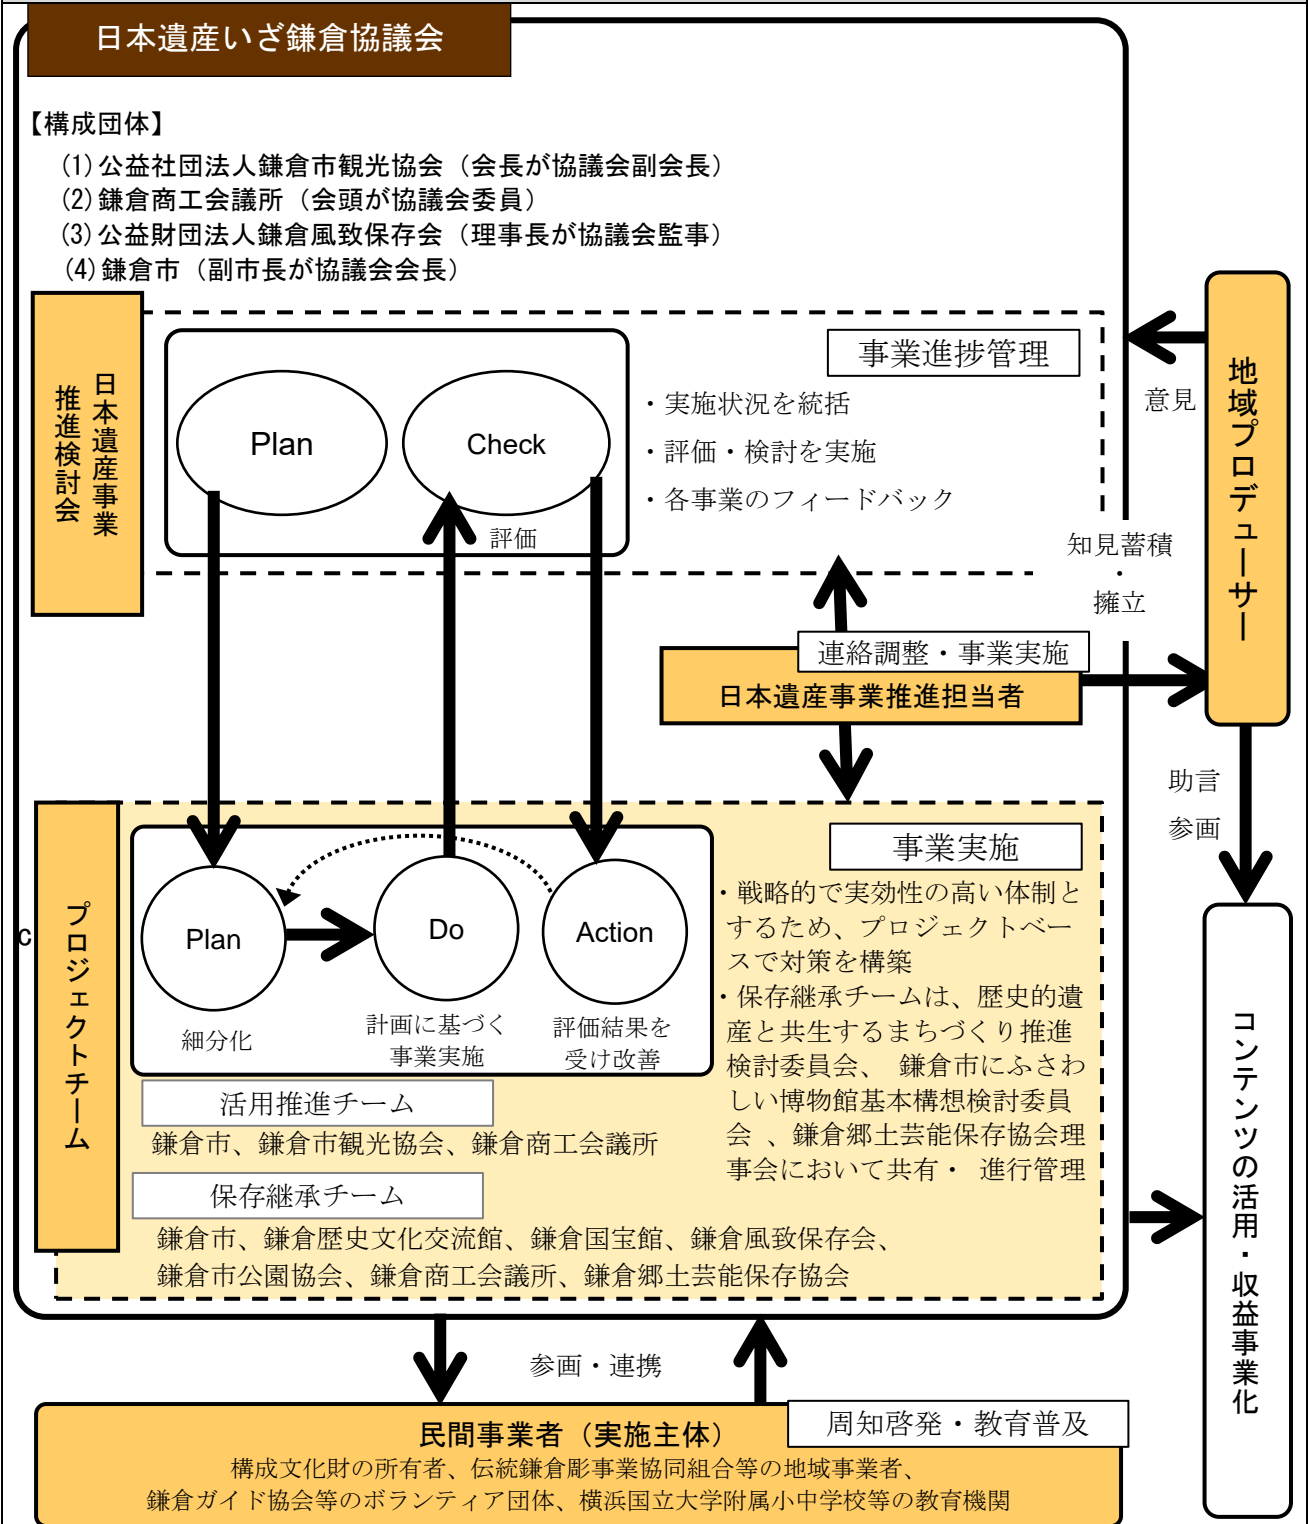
日本遺産いざ鎌倉協議会

【構成団体】
(1) 公益社団法人鎌倉市観光協会（会長が協議会副会長）
(2) 鎌倉商工会議所（会頭が協議会委員）
(3) 公益財団法人鎌倉風致保存会（理事長が協議会監事）
(4) 鎌倉市（副市長が協議会会長）

日本遺産事業推進検討会

Plan

Check

評価

事業進捗管理
・実施状況を統括
・評価・検討を実施
・各事業のフィードバック

意見

地域プロデューサー

知見蓄積・擁立

連絡調整・事業実施

日本遺産事業推進担当者

助言
参画

プロジェクトチーム

Plan
細分化

Do
計画に基づく事業実施

Action
評価結果を受け改善

事業実施
・戦略的で実効性の高い体制とするため、プロジェクトベースで対策を構築
・保存継承チームは、歴史的遺産と共生するまちづくり推進検討委員会、鎌倉市にふさわしい博物館基本構想検討委員会、鎌倉郷土芸能保存協会理事会において共有・進行管理

活用推進チーム
鎌倉市、鎌倉市観光協会、鎌倉商工会議所

保存継承チーム
鎌倉市、鎌倉歴史文化交流館、鎌倉国宝館、鎌倉風致保存会、鎌倉市公園協会、鎌倉商工会議所、鎌倉郷土芸能保存協会

コンテンツの活用・収益事業化

参画・連携

民間事業者（実施主体）

周知啓発・教育普及

構成文化財の所有者、伝統鎌倉彫事業協同組合等の地域事業者、鎌倉ガイド協会等のボランティア団体、横浜国立大学附属小中学校等の教育機関